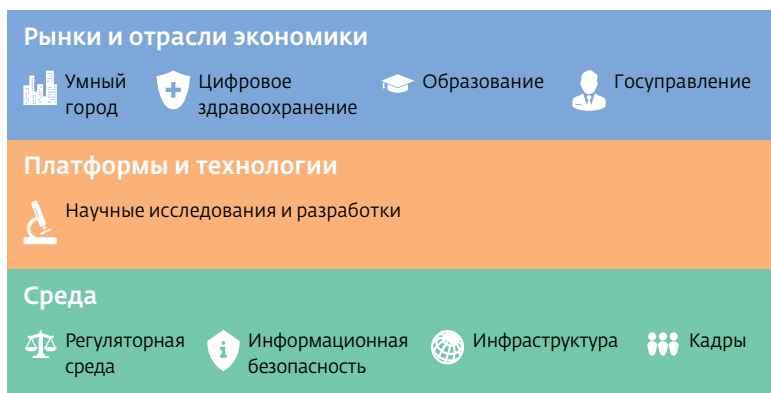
Рынки и отрасли экономики

Умный город

Цифровое здравоохранение

Образование

Госуправление

Платформы и технологии

Научные исследования и разработки

Среда

Регуляторная среда

Информационная безопасность

Инфраструктура

Кадры